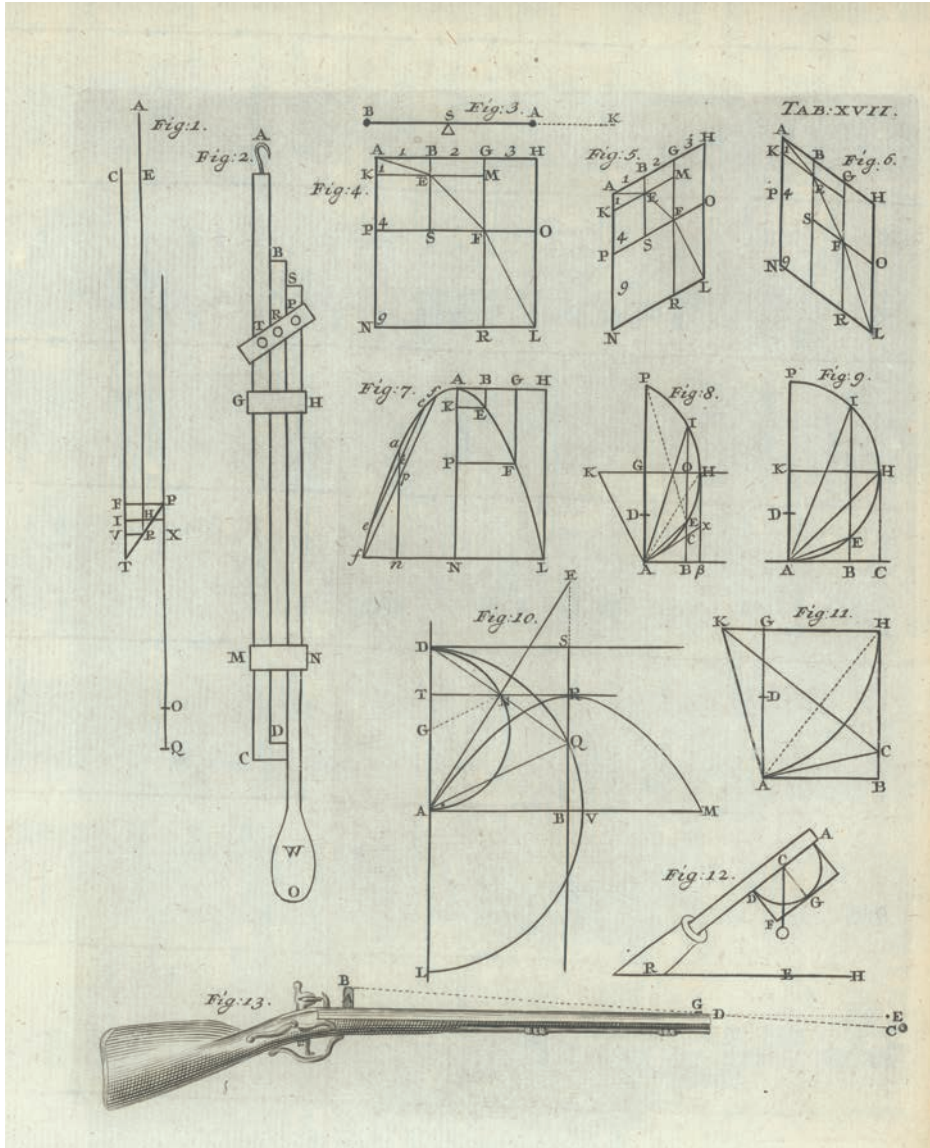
TAB: XVII.

Fig: 1.
A
C E
F P
I H
V R X
T
O
Q

Fig: 2.
A
B
S
R
T P
G H
M N
D
C
W
O

Fig: 3.
B S A K

Fig: 4.
A 1 B 2 G 3 H
K 1 E M
P 4 S F O
N 9 R L

Fig: 5.
A 1 B 2 G 3 H
K 1 E M
P 4 S F O
9
N R L

Fig: 6.
A
K 1 B
P 4 E G
S H
F
N 9 O
R L

Fig: 7.
s A B G H
c K E
a
b P F
p
e
f n N L

Fig: 8.
P
I
K G O H
D
E x
C
A B β

Fig: 9.
P
I
K H
D
E
A B C

Fig: 10.
E
S
D
T N R
G
Q
A B V M
L

Fig: 11.
K G H
D
C
A B

Fig: 12.
A
C
D G
F
R E H

Fig: 13.
B
G
D E
C